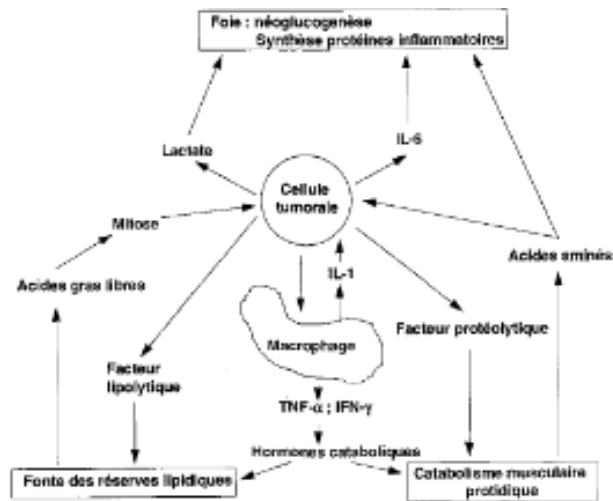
Foie : néoglucogenèse
Synthèse protéines inflammatoires

Lactate

IL-6

Cellule tumorale

Mitose

Acides aminés

Acides gras libres

IL-1

Macrophage

Facteur protéolytique

Facteur lipolytique

TNF-α ; IFN-γ

Hormones cataboliques

Fonte des réserves lipidiques

Catabolisme musculaire protidique